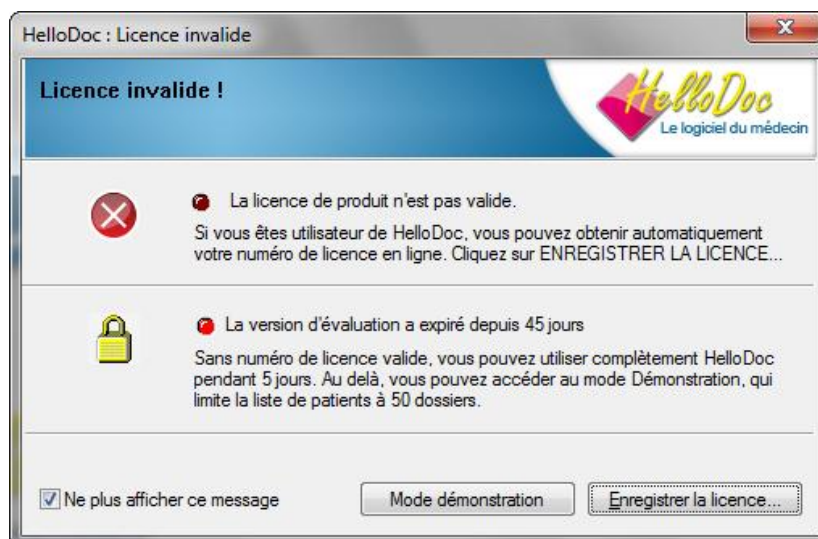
HelloDoc : Licence invalide

Licence invalide !

HelloDoc
Le logiciel du médecin

La licence de produit n'est pas valide.

Si vous êtes utilisateur de HelloDoc, vous pouvez obtenir automatiquement votre numéro de licence en ligne. Cliquez sur ENREGISTRER LA LICENCE...

La version d'évaluation a expiré depuis 45 jours

Sans numéro de licence valide, vous pouvez utiliser complètement HelloDoc pendant 5 jours. Au delà, vous pouvez accéder au mode Démonstration, qui limite la liste de patients à 50 dossiers.

Ne plus afficher ce message

Mode démonstration

Enregistrer la licence...